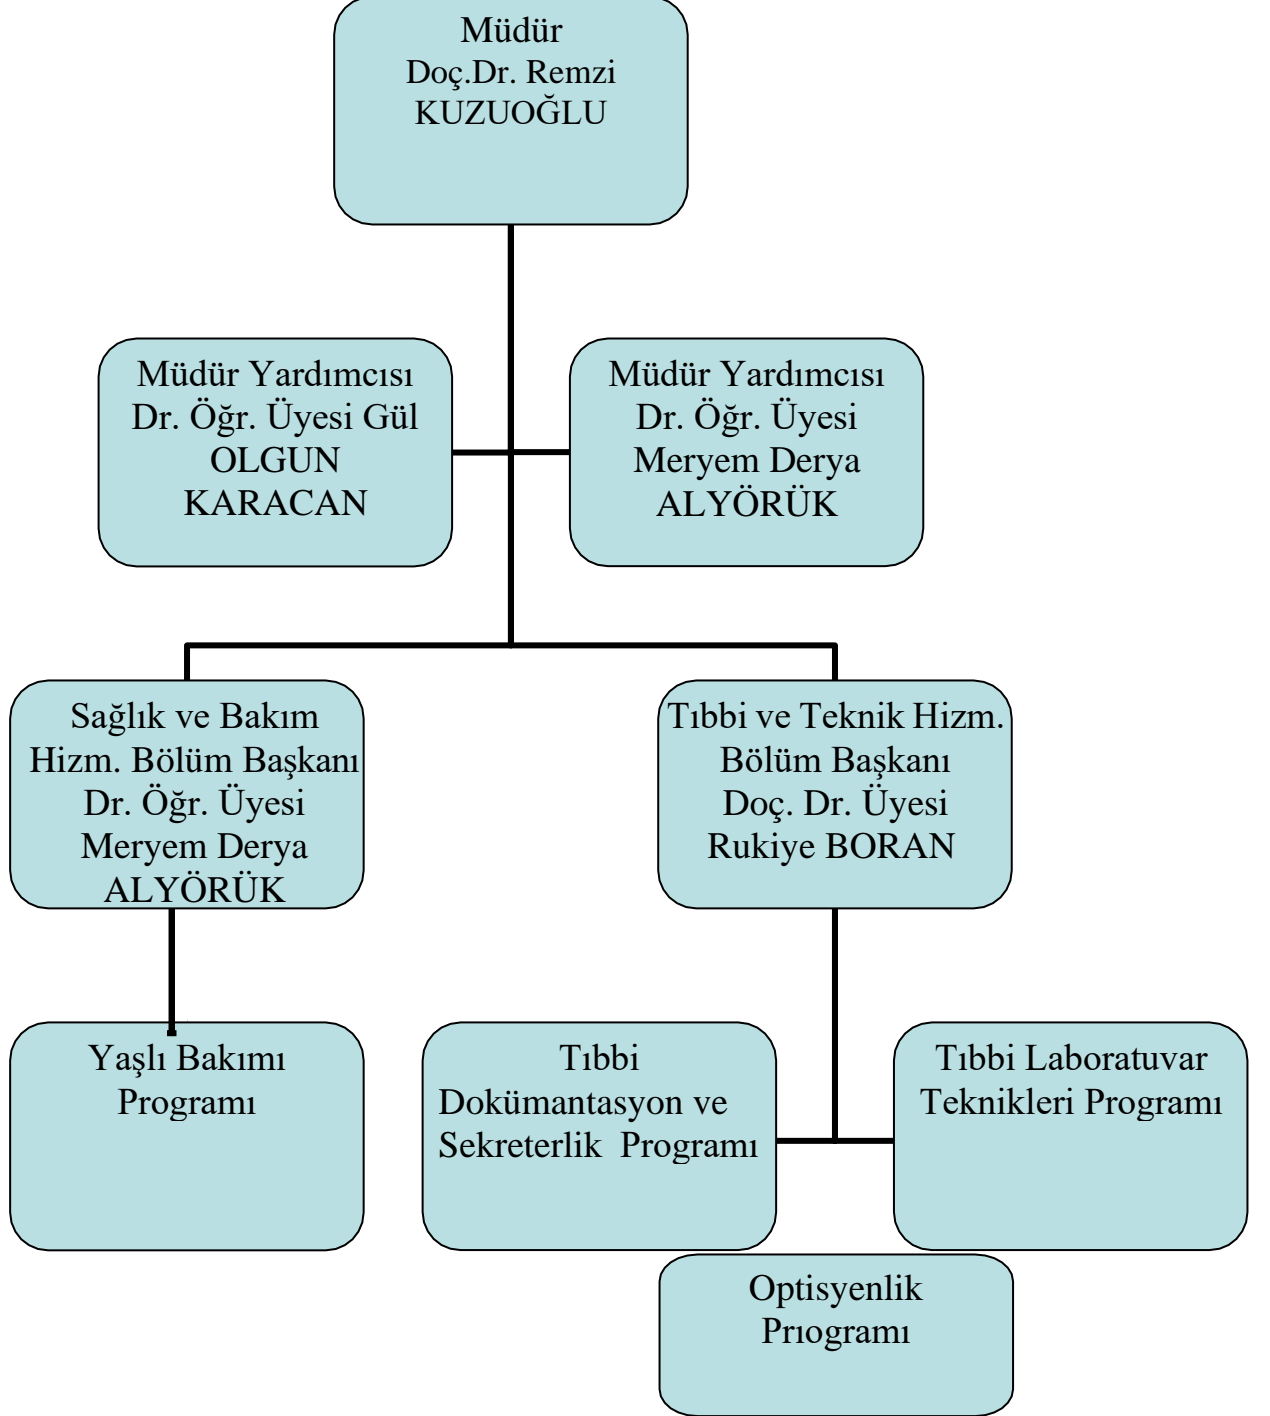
Müdür
Doç.Dr. Remzi KUZUOĞLU

Müdür Yardımcısı
Dr. Öğr. Üyesi Gül OLGUN KARACAN

Müdür Yardımcısı
Dr. Öğr. Üyesi Meryem Derya ALYÖRÜK

Sağlık ve Bakım Hizm. Bölüm Başkanı
Dr. Öğr. Üyesi Meryem Derya ALYÖRÜK

Tıbbi ve Teknik Hizm. Bölüm Başkanı
Doç. Dr. Üyesi Rukiye BORAN

Yaşlı Bakımı Programı

Tıbbi Dokümantasyon ve Sekreterlik Programı

Tıbbi Laboratuvar Teknikleri Programı

Optisyenlik Prıogramı